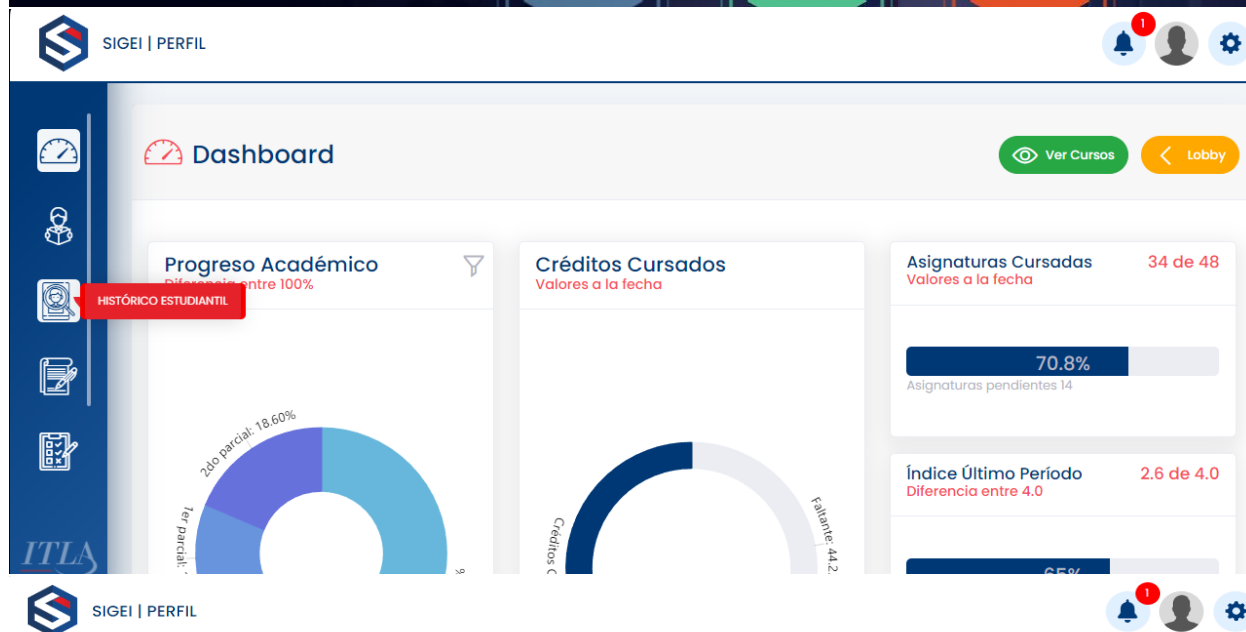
SIGEI | PERFIL

1

Dashboard

Ver Cursos

Lobby

HISTÓRICO ESTUDIANTIL

Progreso Académico
Diferencia entre 100%

2do parcial: 18.60%

1er parcial: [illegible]

Créditos Cursados
Valores a la fecha

Créditos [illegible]

Faltante: 44.2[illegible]

Asignaturas Cursadas
Valores a la fecha
34 de 48

70.8%
Asignaturas pendientes 14

Índice Último Período
Diferencia entre 4.0
2.6 de 4.0

65%

ITLA

SIGEI | PERFIL

1